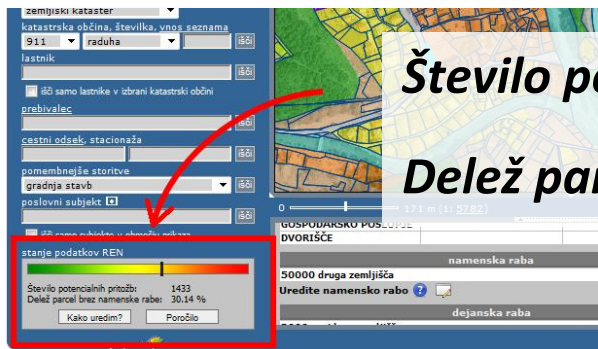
zemljiški kataster
katastrska občina, številka, vnos seznama
911
raduha
išči
lastnik
išči
išči samo lastnike v izbrani katastrski občini
prebivalec
išči
cestni odsek, stacionaža
išči
pomembnejše storitve
gradnja stavb
išči
poslovni subjekt
išči
išči samo subjekte v območju prikaza
stanje podatkov REN
Število potencialnih pritožb: 1433
Delež parcel brez namenske rabe: 30.14 %
Kako uredim?
Poročilo
Število po
Delež par
0
171 m (1: 5782)
GOSPODARSKO POSLOPJE
DVORIŠČE
namenska raba
50000 druga zemljišča
Uredite namensko rabo
dejanska raba